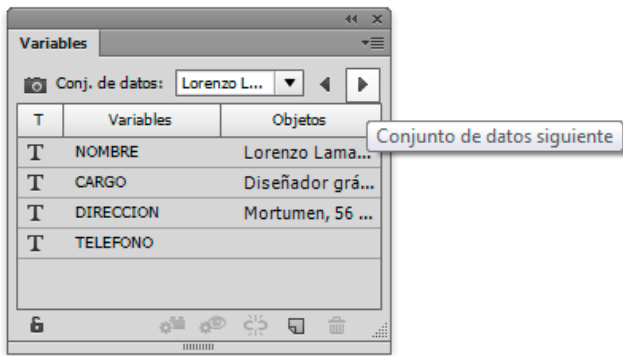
Variables

Conj. de datos: Lorenzo L...

Conjunto de datos siguiente

| T | Variables | Objetos |
|---|---|---|
| T | NOMBRE | Lorenzo Lama... |
| T | CARGO | Diseñador grá... |
| T | DIRECCION | Mortumen, 56 ... |
| T | TELEFONO | |